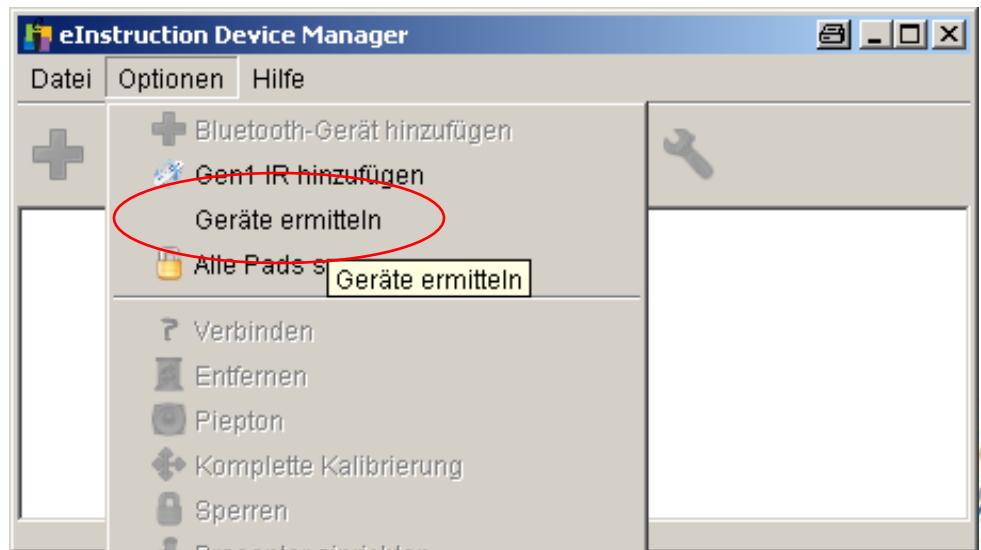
eInstruction Device Manager

Datei Optionen Hilfe

Bluetooth-Gerät hinzufügen
Gen1 IR hinzufügen
Geräte ermitteln
Alle Pads s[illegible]
Geräte ermitteln

Verbinden
Entfernen
Piepton
Komplette Kalibrierung
Sperren
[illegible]